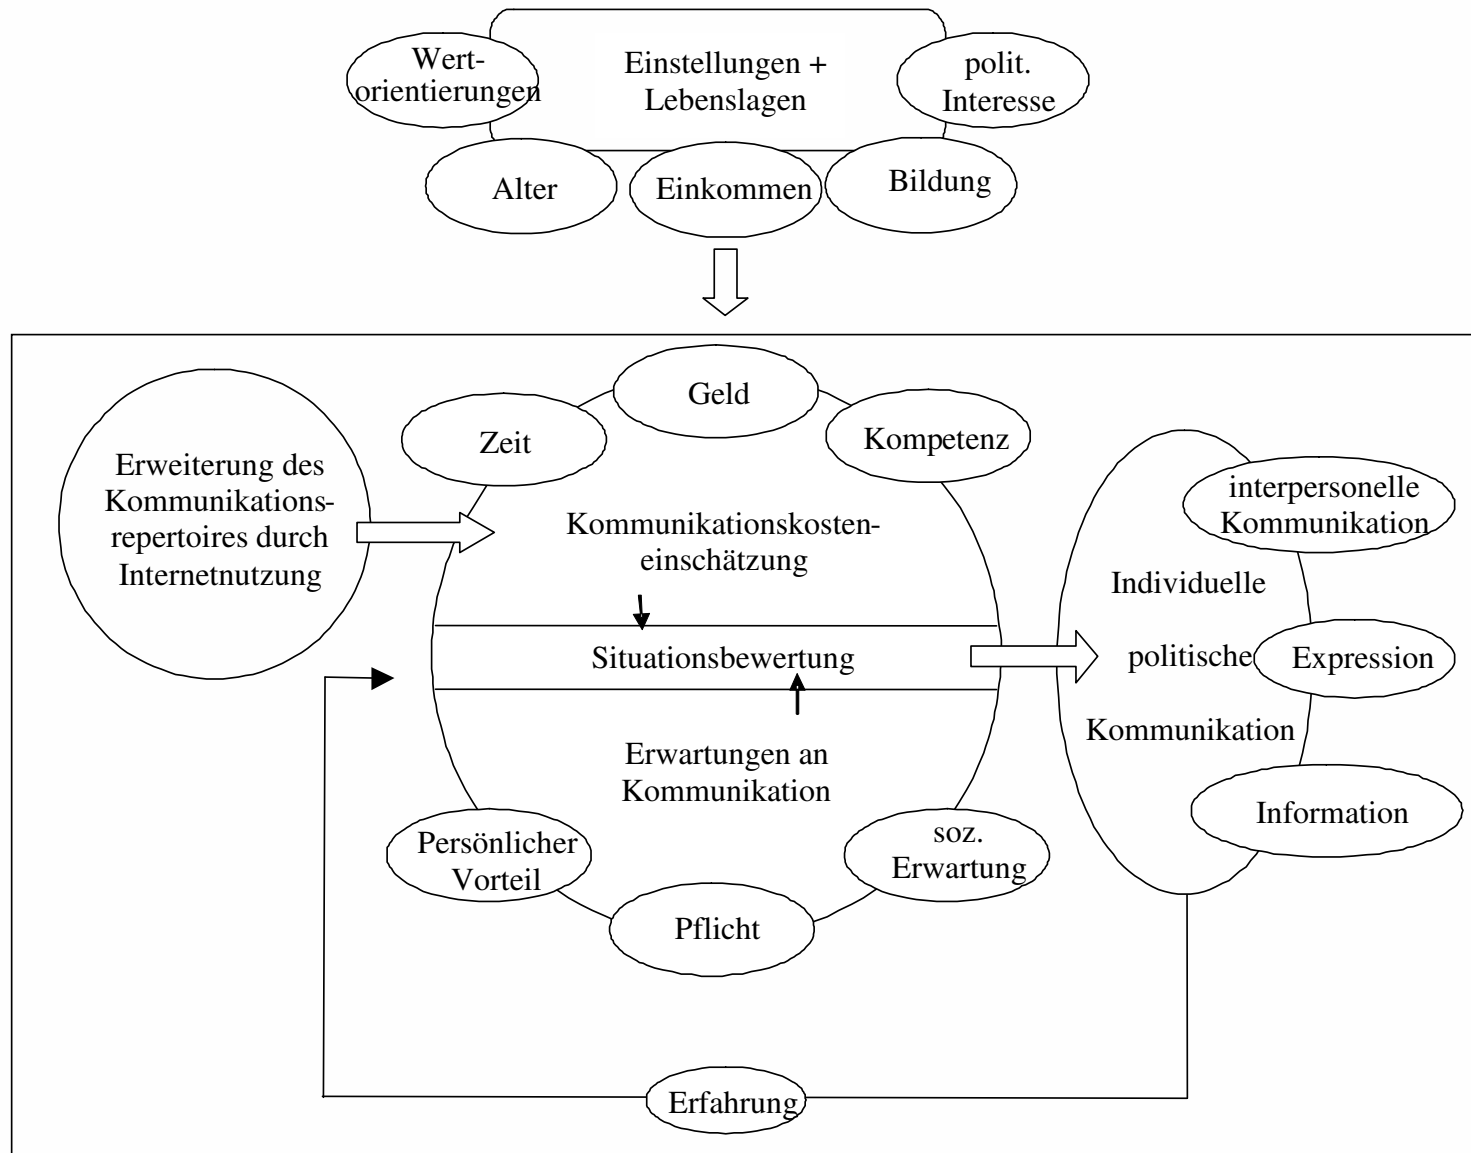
Wertorientierungen

Einstellungen + Lebenslagen

polit. Interesse

Alter

Einkommen

Bildung

Geld

Zeit

Kompetenz

Erweiterung des Kommunikationsrepertoires durch Internetnutzung

Kommunikationskosteneinschätzung

Situationsbewertung

Erwartungen an Kommunikation

Persönlicher Vorteil

soz. Erwartung

Pflicht

interpersonelle Kommunikation

Individuelle

politische

Expression

Kommunikation

Information

Erfahrung